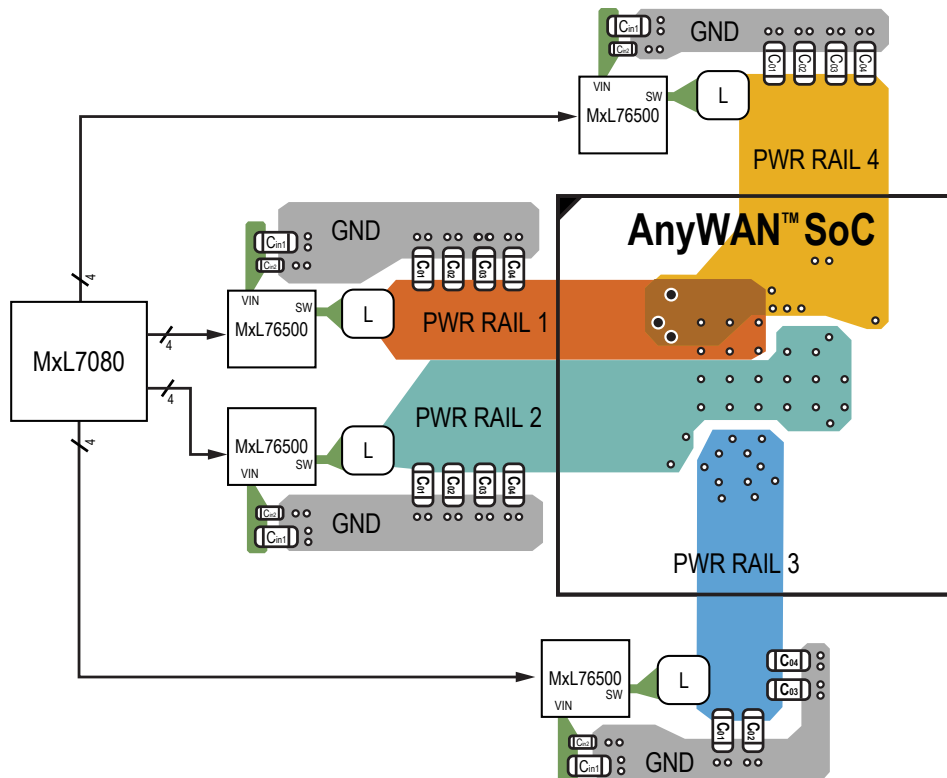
$C_{in1}$
$C_{in2}$
GND
$C_{01}$ $C_{02}$ $C_{03}$ $C_{04}$
VIN
SW
MxL76500
L
PWR RAIL 4

AnyWAN™ SoC

GND
$C_{in1}$
$C_{in2}$
$C_{01}$ $C_{02}$ $C_{03}$ $C_{04}$
4
VIN
SW
MxL76500
L
PWR RAIL 1
MxL7080
4
4
MxL76500
SW
VIN
L
PWR RAIL 2
4
$C_{01}$ $C_{02}$ $C_{03}$ $C_{04}$
$C_{in2}$
$C_{in1}$
GND

PWR RAIL 3

MxL76500
SW
VIN
L
$C_{04}$
$C_{03}$
$C_{01}$ $C_{02}$
$C_{in2}$
$C_{in1}$
GND